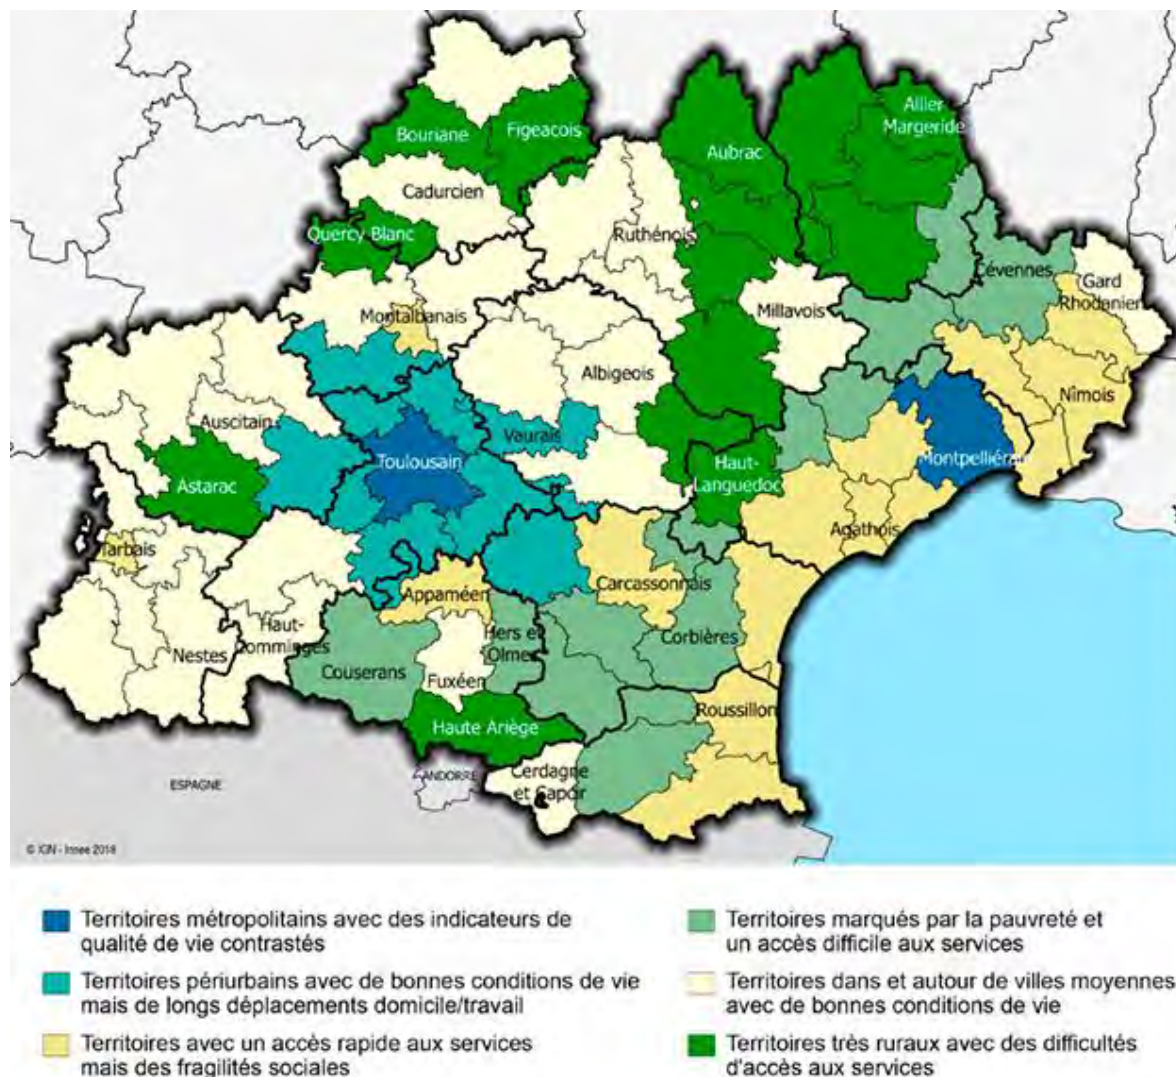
Bouriane
Figeacois
Aubrac
Allier Margeride
Cadurcien
Quercy Blanc
Ruthénois
Cévennes
Gard Rhodanien
Millavois
Montalbanais
Albigeois
Nîmois
Auscitain
Vaurais
Toulousain
Montpelliérain
Astarac
Haut-Languedoc
Agathois
Tarbais
Carcassonnais
Appaméen
Haut-Comminges
Hers et Olmes
Corbières
Nestes
Couserans
Fuxéen
Roussillon
Haute Ariège
ESPAGNE
ANDORRE
Cerdagne et Capcir
© IGN - Insee 2014

Territoires métropolitains avec des indicateurs de qualité de vie contrastés

Territoires périurbains avec de bonnes conditions de vie mais de longs déplacements domicile/travail

Territoires avec un accès rapide aux services mais des fragilités sociales

Territoires marqués par la pauvreté et un accès difficile aux services

Territoires dans et autour de villes moyennes avec de bonnes conditions de vie

Territoires très ruraux avec des difficultés d'accès aux services